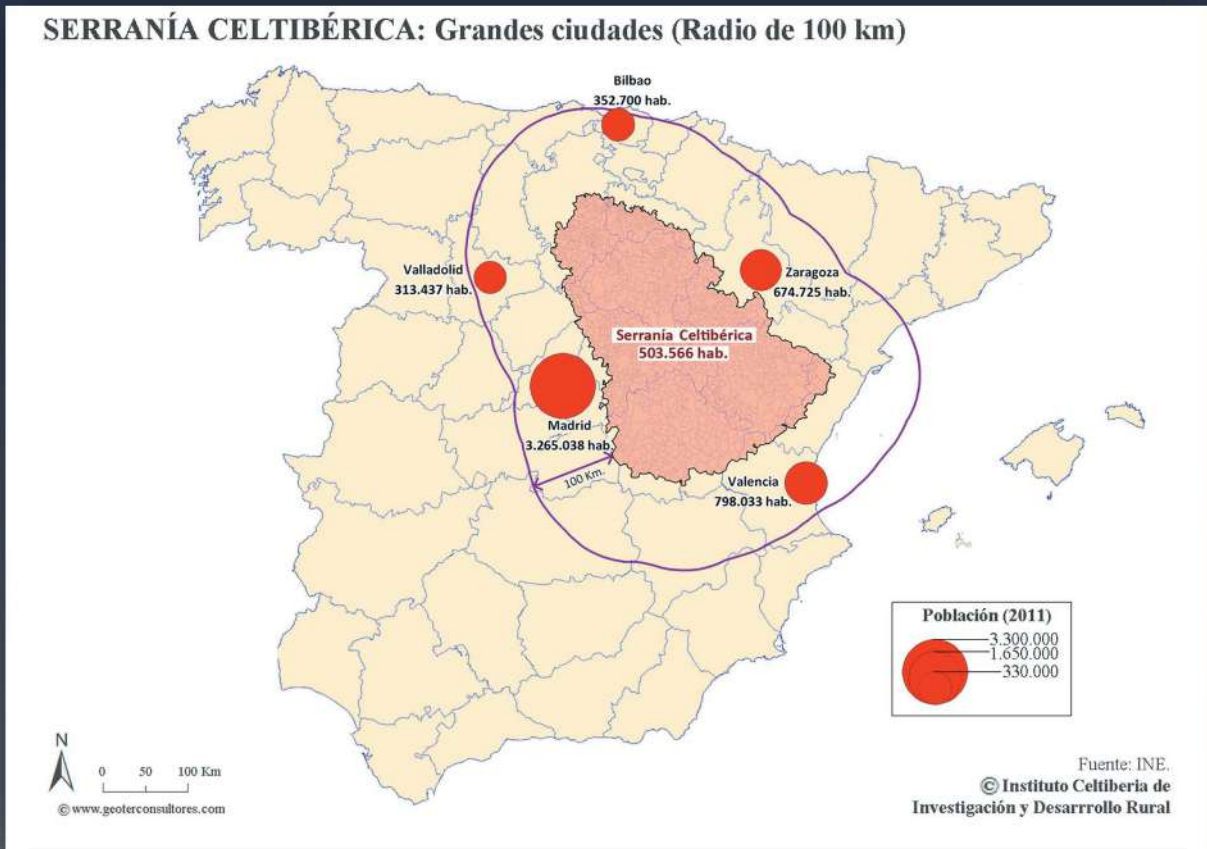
SERRANÍA CELTIBÉRICA: Grandes ciudades (Radio de 100 km)

Bilbao
352.700 hab.

Valladolid
313.437 hab.

Zaragoza
674.725 hab.

Serranía Celtibérica
503.566 hab.

Madrid
3.265.038 hab.

100 Km.

Valencia
798.033 hab.

Población (2011)
3.300.000
1.650.000
330.000

N

0 50 100 Km

© www.geoterconsultores.com

Fuente: INE.
© Instituto Celtiberia de Investigación y Desarrollo Rural